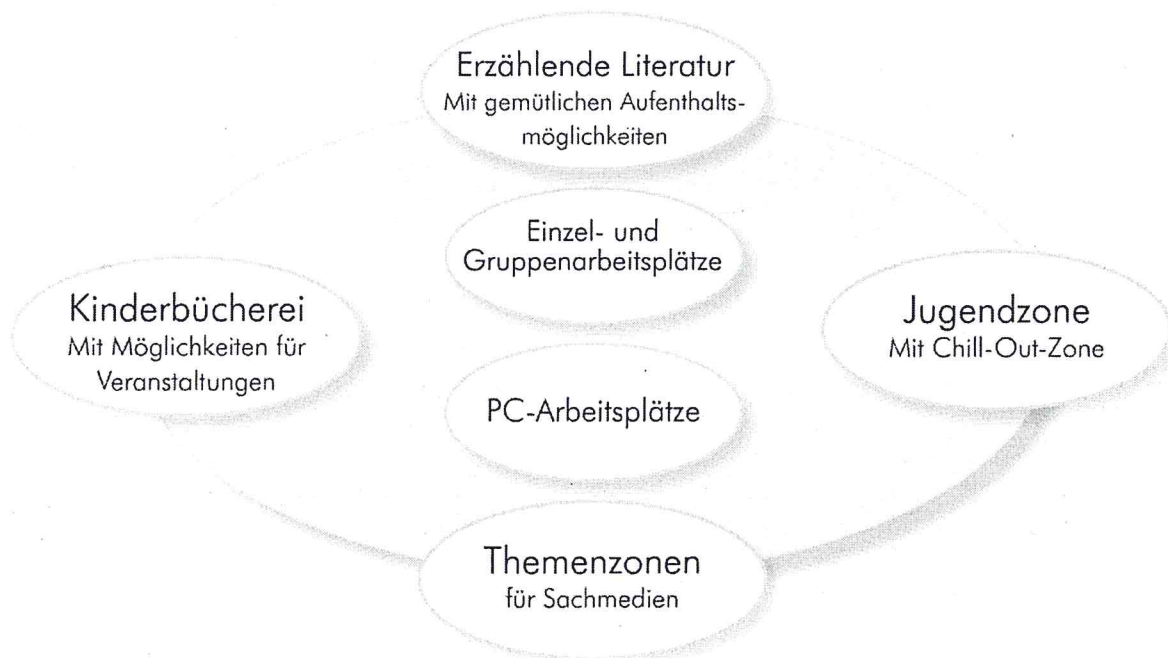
Erzählende Literatur
Mit gemütlichen Aufenthaltsmöglichkeiten

Einzel- und Gruppenarbeitsplätze

Kinderbücherei
Mit Möglichkeiten für Veranstaltungen

Jugendzone
Mit Chill-Out-Zone

PC-Arbeitsplätze

Themenzonen
für Sachmedien